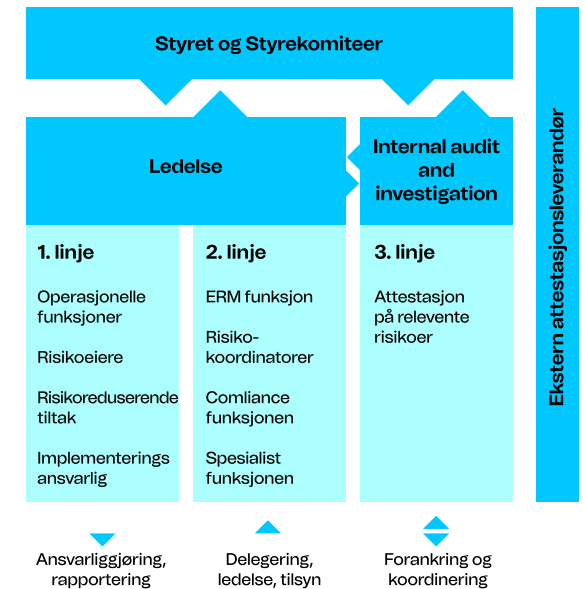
Styret og Styrekomiteer

Ledelse

Internal audit and investigation

Ekstern attestasjonsleverandør

1. linje

Operasjonelle funksjoner

Risikoeiere

Risikoreduserende tiltak

Implementerings ansvarlig

2. linje

ERM funksjon

Risiko-koordinatorer

Comliance funksjonen

Spesialist funksjonen

3. linje

Attestasjon på relevente risikoer

Ansvarliggjøring, rapportering

Delegering, ledelse, tilsyn

Forankring og koordinering